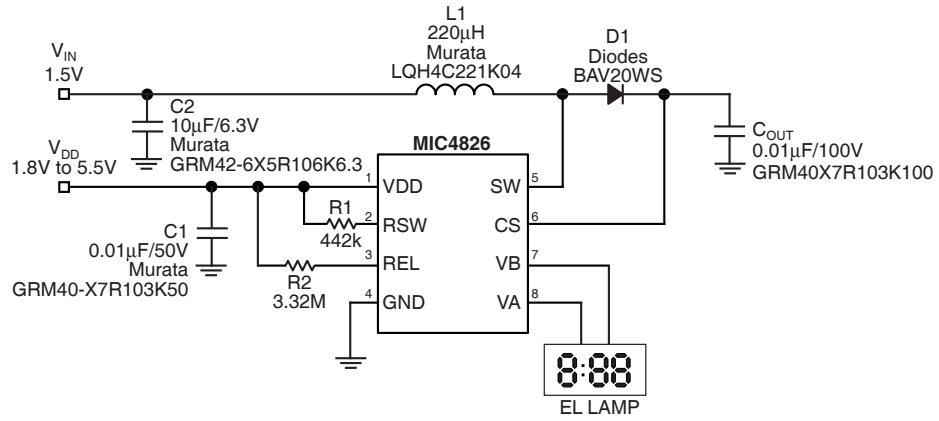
L1
220μH
Murata
LQH4C221K04

D1
Diodes
BAV20WS

$V_{IN}$
1.5V

C2
10μF/6.3V
Murata
GRM42-6X5R106K6.3

$C_{OUT}$
0.01μF/100V
GRM40X7R103K100

$V_{DD}$
1.8V to 5.5V

MIC4826

1 VDD
2 RSW
3 REL
4 GND
SW 5
CS 6
VB 7
VA 8

R1
442k

C1
0.01μF/50V
Murata
GRM40-X7R103K50

R2
3.32M

8:88

EL LAMP